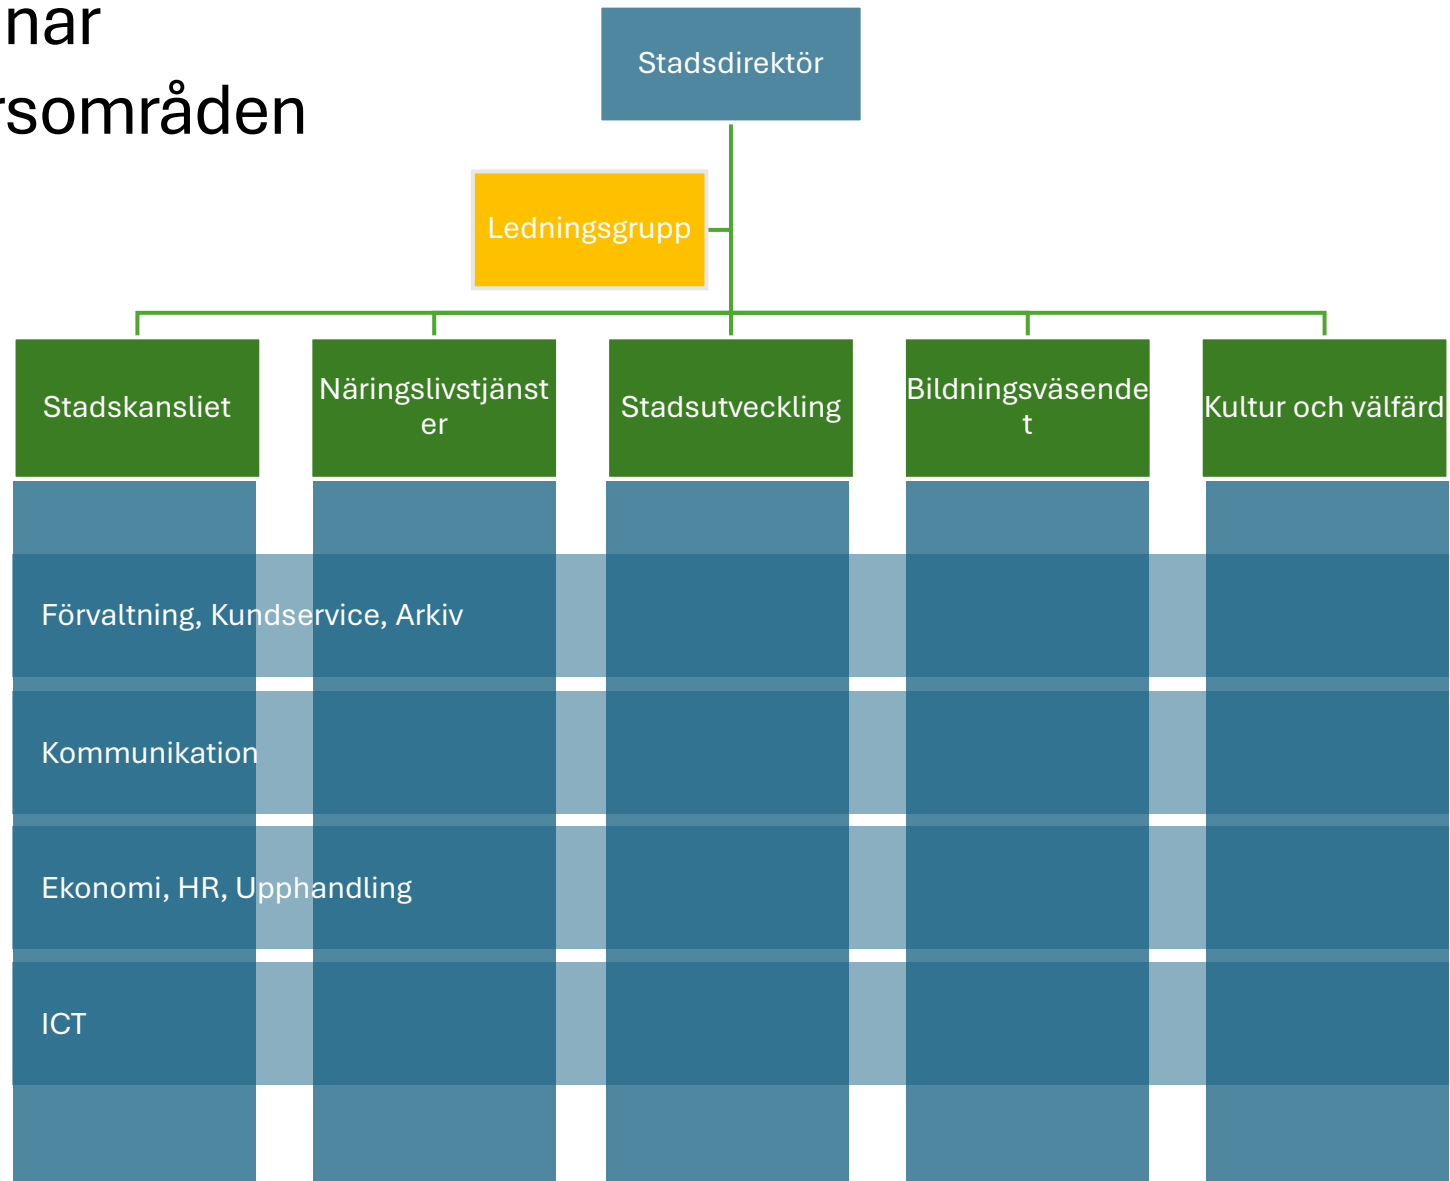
nar
rsområden

Stadsdirektör

Ledningsgrupp

Stadskansliet

Näringslivstjänster

Stadsutveckling

Bildningsväsendet

Kultur och välfärd

Förvaltning, Kundservice, Arkiv

Kommunikation

Ekonomi, HR, Upphandling

ICT